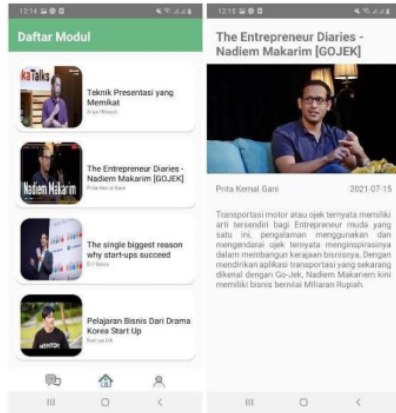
12:14

Daftar Modul

kaTalks

Teknik Presentasi yang Memikat

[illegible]

Nadiem Makarim

The Entrepreneur Diaries - Nadiem Makarim [GOJEK]

Prita Kemal Gani

The single biggest reason why start-ups succeed

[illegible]

Pelajaran Bisnis Dari Drama Korea Start Up

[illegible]

12:15

The Entrepreneur Diaries - Nadiem Makarim [GOJEK]

Prita Kemal Gani

2021-07-15

Transportasi motor atau ojek ternyata memiliki arti tersendiri bagi Entrepreneur muda yang satu ini, pengalaman menggunakan dan mengendarai ojek ternyata menginspirasinya dalam membangun kerajaan bisnisnya. Dengan mendirikan aplikasi transportasi yang sekarang dikenal dengan Go-Jek, Nadiem Makariem kini memiliki bisnis bernilai Miliaran Rupiah.